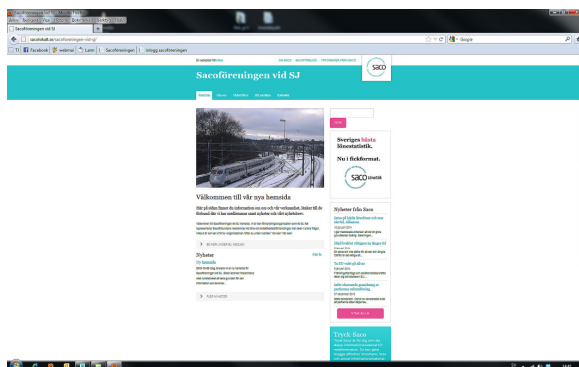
Arkiv Redigera Visa Historik Bokmärken Verktyg Hjälp

Sacoföreningen vid SJ

saco.sitekraft.se/sacoforeningen-vid-sj/

Google

Facebook webmail Lamn Sacoföreningen Inlogg sacoföreningen

Sacoföreningen vid SJ

saco

Välkommen till vår nya hemsida

Nyheter

Nyheter från Saco

Sveriges bästa lönestatistik.

Nu i fickformat.

saco lönestatistik

Tryck Saco

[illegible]